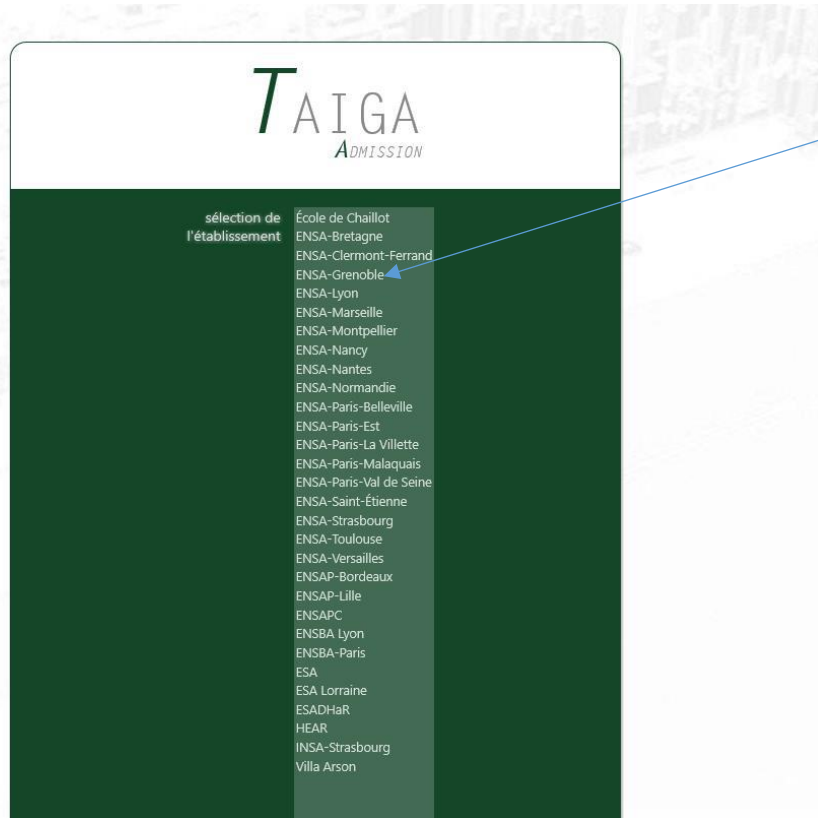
TAIGA
ADMISSION

sélection de l'établissement

École de Chaillot
ENSA-Bretagne
ENSA-Clermont-Ferrand
ENSA-Grenoble
ENSA-Lyon
ENSA-Marseille
ENSA-Montpellier
ENSA-Nancy
ENSA-Nantes
ENSA-Normandie
ENSA-Paris-Belleville
ENSA-Paris-Est
ENSA-Paris-La Villette
ENSA-Paris-Malaquais
ENSA-Paris-Val de Seine
ENSA-Saint-Étienne
ENSA-Strasbourg
ENSA-Toulouse
ENSA-Versailles
ENSAP-Bordeaux
ENSAP-Lille
ENSAPC
ENSBA Lyon
ENSBA-Paris
ESA
ESA Lorraine
ESADHaR
HEAR
INSA-Strasbourg
Villa Arson